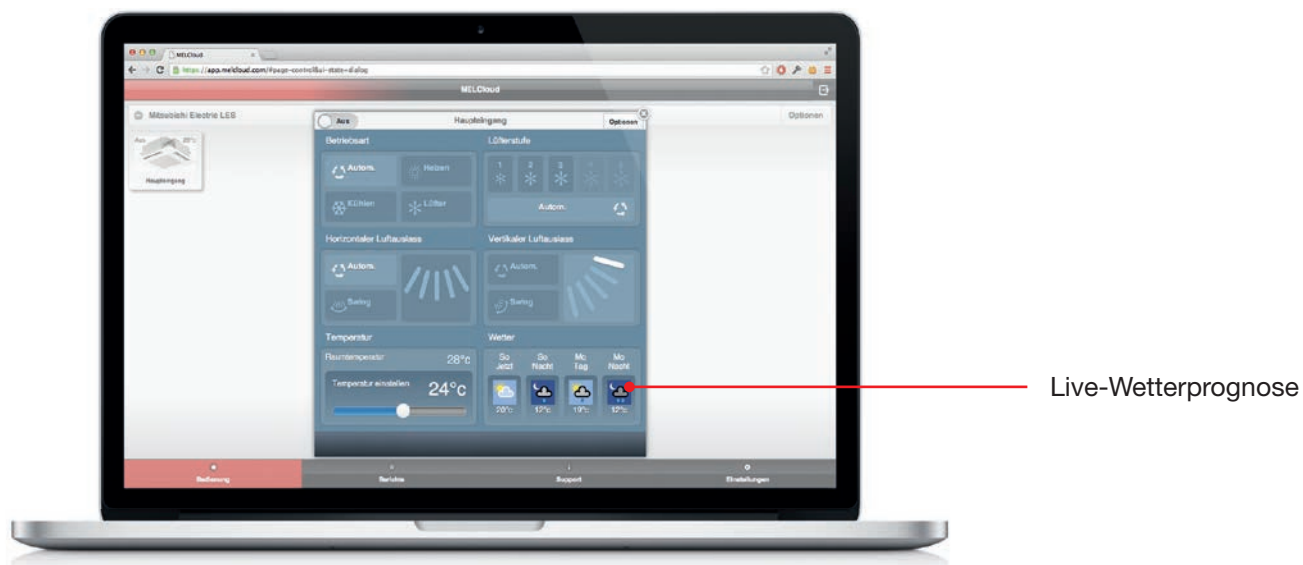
MELCloud

https://app.melcloud.com/#page-control&ui-state=dialog

MELCloud

Mitsubishi Electric LES

Optionen

Aus 28°c

Haupteingang

Aus

Haupteingang

Optionen

Betriebsart

Autom.

Heizen

Kühlen

Lüfter

Lüfterstufe

1

2

3

Autom.

Horizontaler Luftauslass

Autom.

Swing

Vertikaler Luftauslass

Autom.

Swing

Temperatur

Raumtemperatur

28°c

Temperatur einstellen

24°c

Wetter

So Jetzt

So Nacht

Mo Tag

Mo Nacht

20°c

12°c

19°c

12°c

Live-Wetterprognose

Bedienung

Berichte

Support

Einstellungen